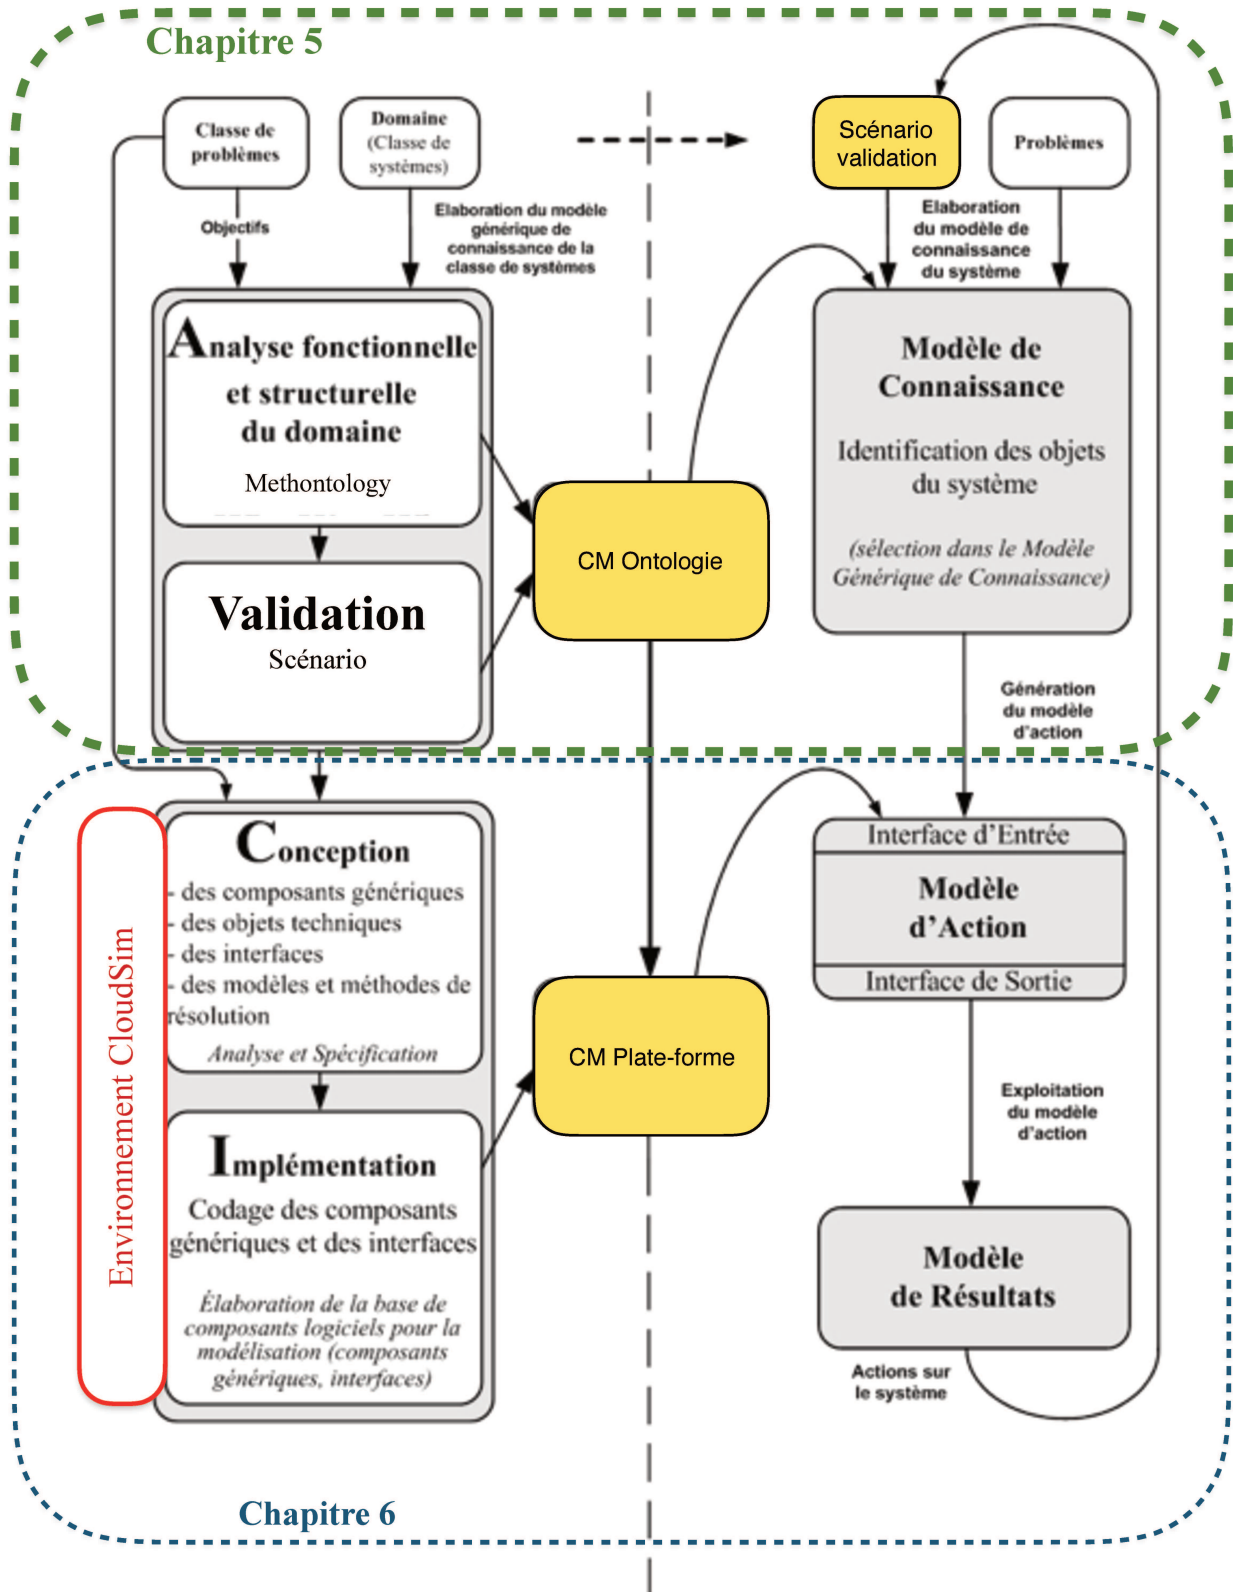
Chapitre 5

Classe de problèmes

Domaine (Classe de systèmes)

Objectifs

Elaboration du modèle générique de connaissance de la classe de systèmes

Scénario validation

Problèmes

Elaboration du modèle de connaissance du système

Analyse fonctionnelle et structurelle du domaine

Methontology

Validation

Scénario

CM Ontologie

Modèle de Connaissance

Identification des objets du système

(sélection dans le Modèle Générique de Connaissance)

Génération du modèle d'action

Environnement CloudSim

Conception

- des composants génériques
- des objets techniques
- des interfaces
- des modèles et méthodes de résolution

Analyse et Spécification

Interface d'Entrée

Modèle d'Action

Interface de Sortie

CM Plate-forme

Exploitation du modèle d'action

Implémentation

Codage des composants génériques et des interfaces

Élaboration de la base de composants logiciels pour la modélisation (composants génériques, interfaces)

Modèle de Résultats

Actions sur le système

Chapitre 6